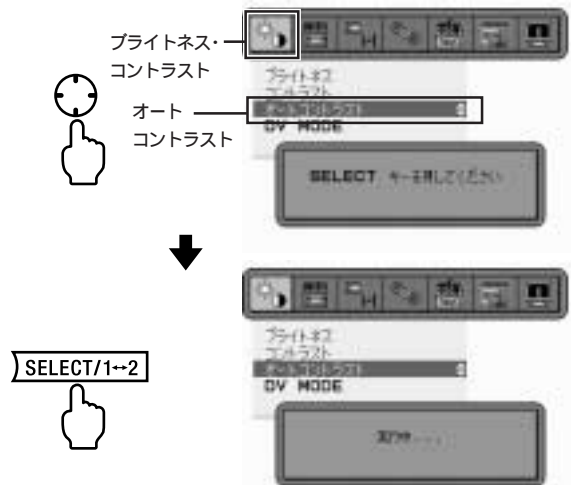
ブライトネス・コントラスト

オート コントラスト

ブライトネス
コントラスト
オートコントラスト
DV MODE

SELECT キーを押してください

ブライトネス
コントラスト
オートコントラスト
DV MODE

SELECT/1↔2

実行中・・・